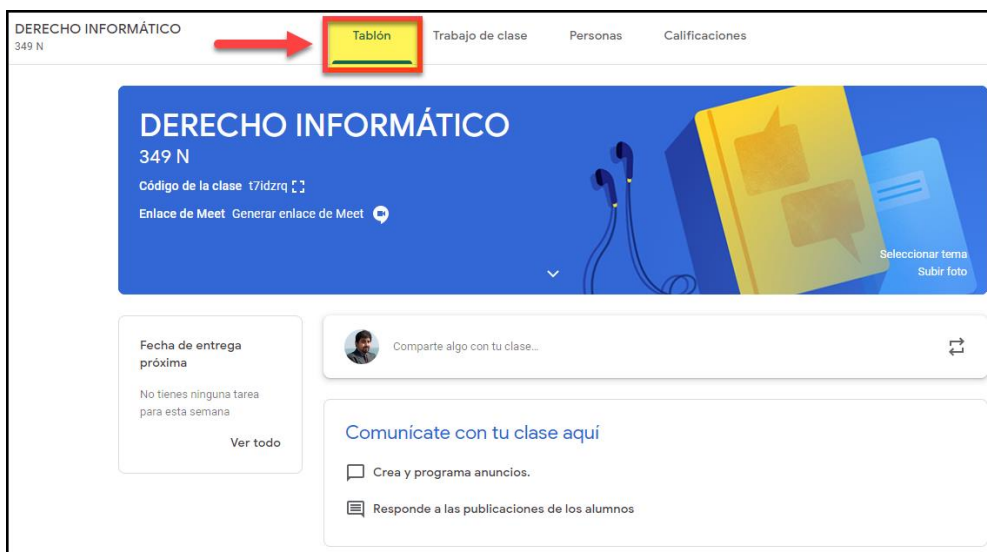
DERECHO INFORMÁTICO
349 N

Tablón Trabajo de clase Personas Calificaciones

DERECHO INFORMÁTICO
349 N
Código de la clase t7idzrq
Enlace de Meet Generar enlace de Meet

Seleccionar tema
Subir foto

Fecha de entrega próxima
No tienes ninguna tarea para esta semana
Ver todo

Comparte algo con tu clase...

Comunícate con tu clase aquí
Crea y programa anuncios.
Responde a las publicaciones de los alumnos